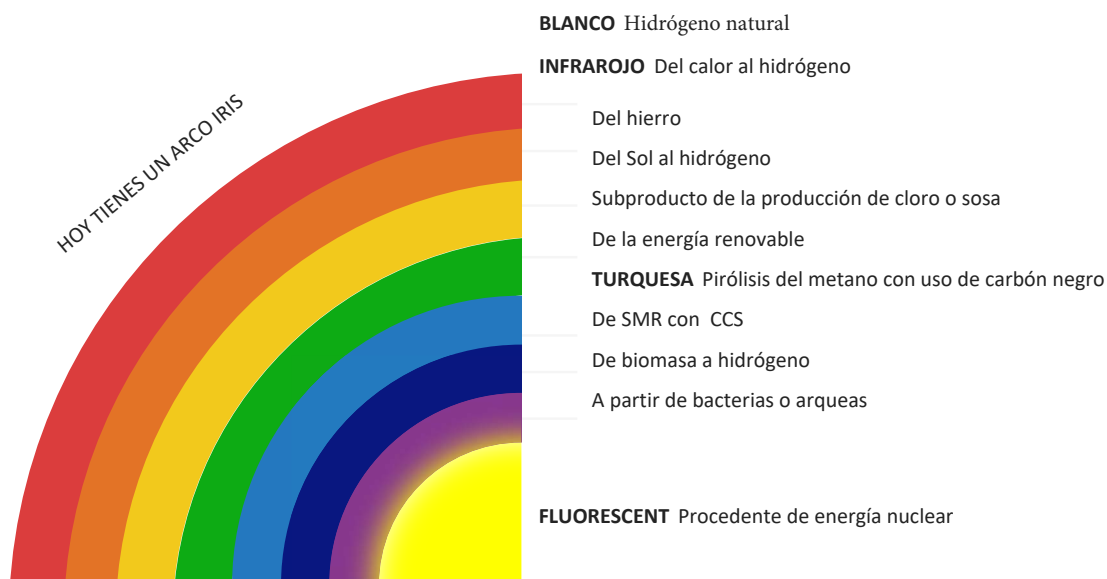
HOY TIENES UN ARCO IRIS

**BLANCO** Hidrógeno natural

**INFRAROJO** Del calor al hidrógeno

Del hierro

Del Sol al hidrógeno

Subproducto de la producción de cloro o sosa

De la energía renovable

**TURQUESA** Pirólisis del metano con uso de carbón negro

De SMR con CCS

De biomasa a hidrógeno

A partir de bacterias o arqueas

**FLUORESCENT** Procedente de energía nuclear